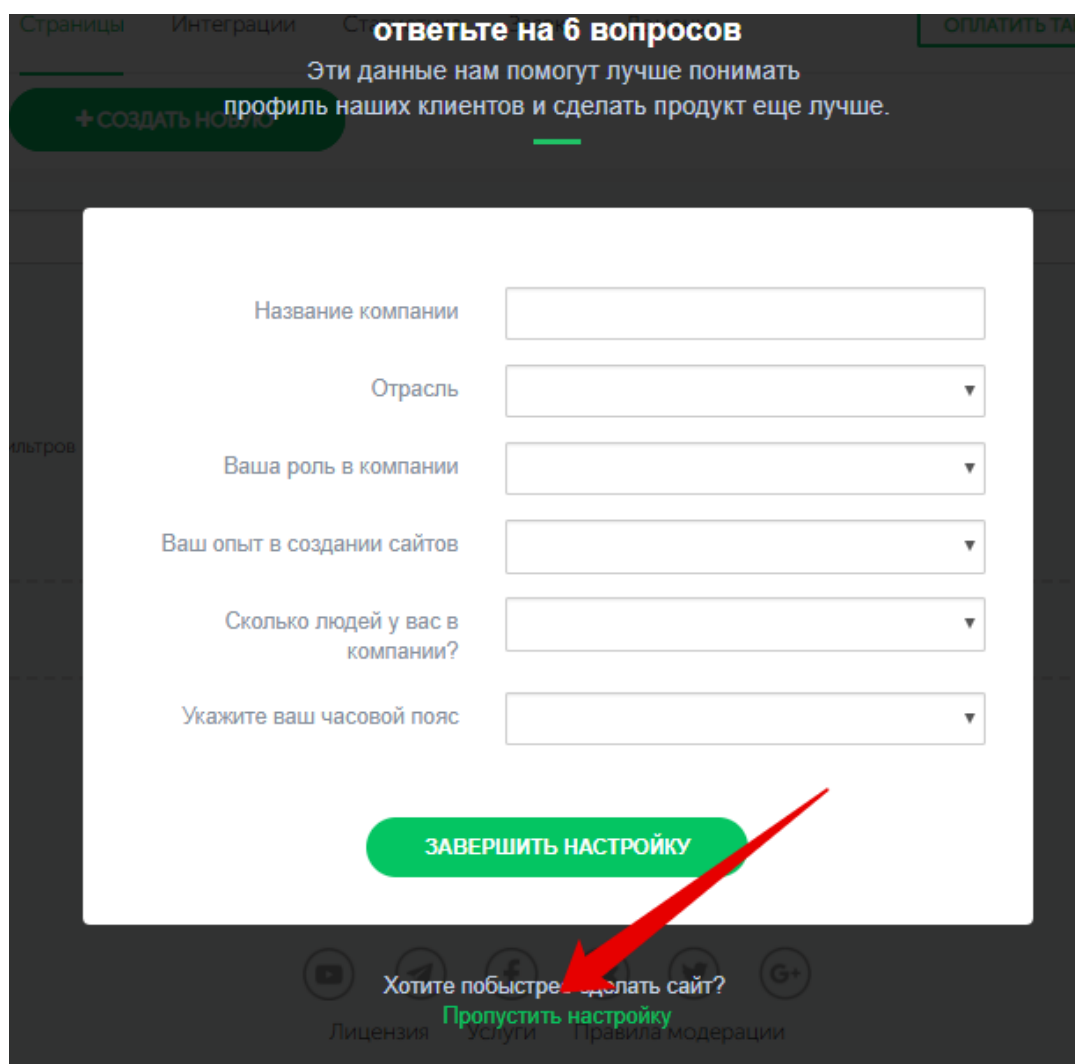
Страницы Интеграции Ст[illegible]

ОПЛАТИТЬ ТА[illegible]

+ СОЗДАТЬ НОВУ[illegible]

ответьте на 6 вопросов

Эти данные нам помогут лучше понимать профиль наших клиентов и сделать продукт еще лучше.

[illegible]льтров

Название компании

Отрасль

Ваша роль в компании

Ваш опыт в создании сайтов

Сколько людей у вас в компании?

Укажите ваш часовой пояс

ЗАВЕРШИТЬ НАСТРОЙКУ

Хотите побыстре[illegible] сделать сайт?

Пропустить настройку

Лицензия Услуги Правила модерации